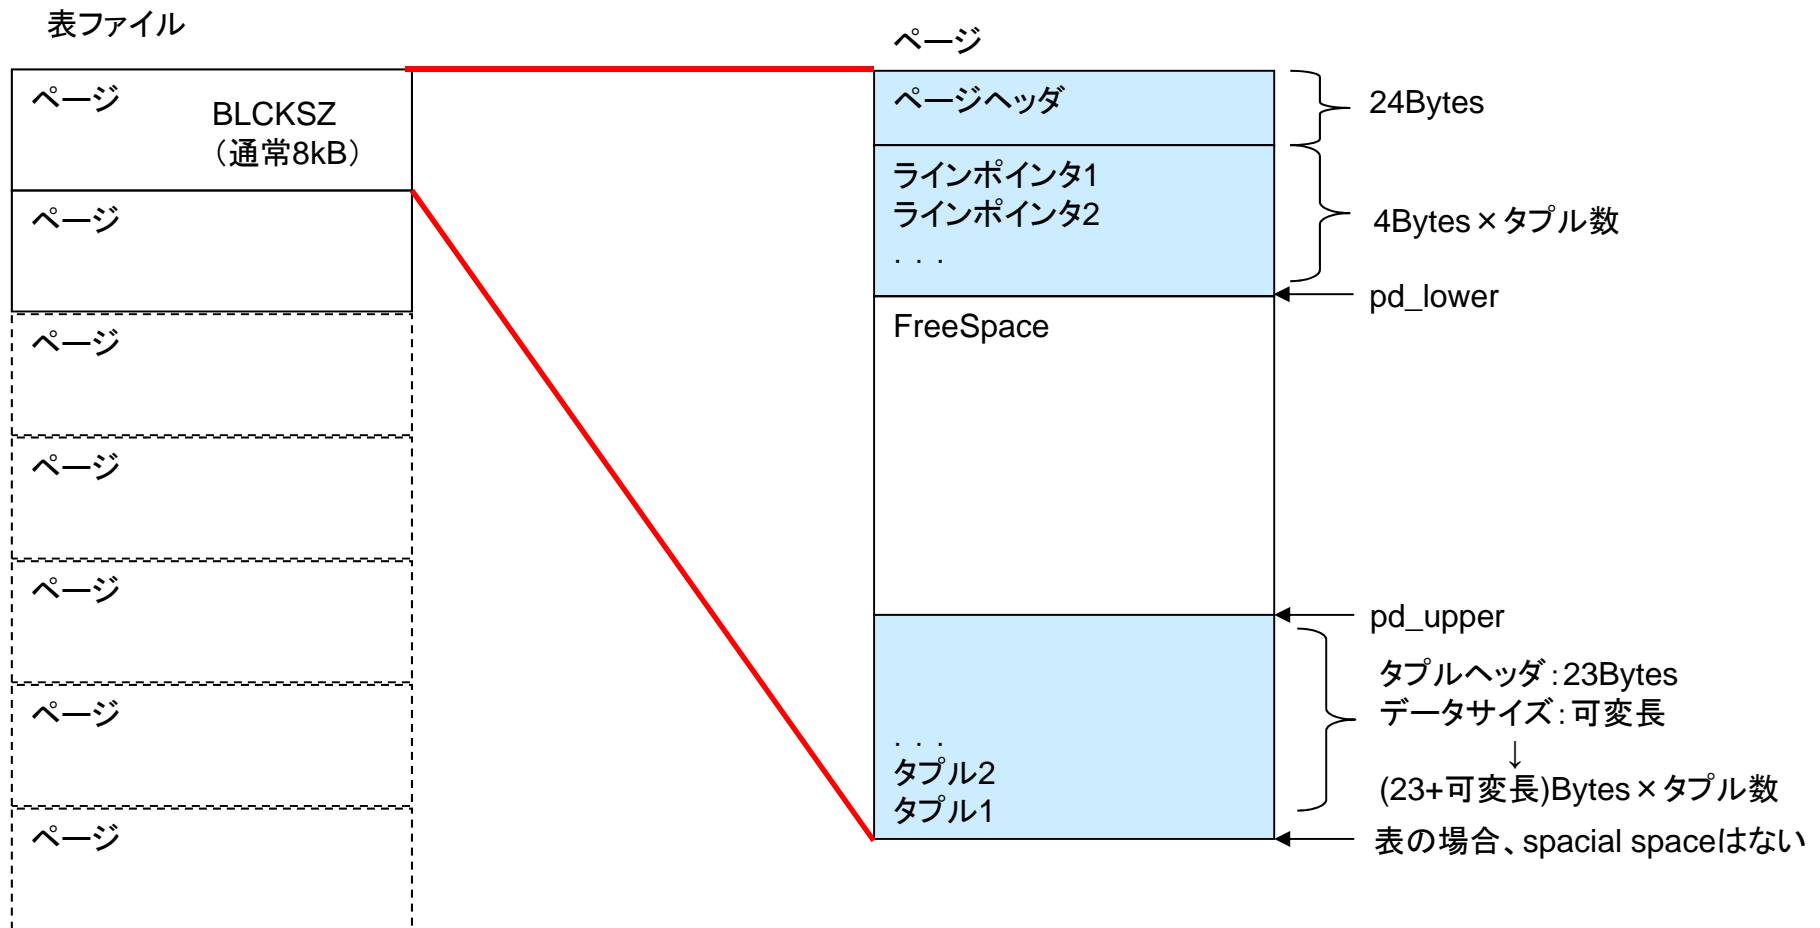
表ファイル

ページ
BLCKSZ
（通常8kB）

ページ

ページ

ページ

ページ

ページ

ページ

ページ

ページヘッダ
24Bytes

ラインポインタ1
ラインポインタ2
. . .
4Bytes×タプル数

pd_lower

FreeSpace

pd_upper

. . .
タプル2
タプル1

タプルヘッダ:23Bytes
データサイズ:可変長
↓
(23+可変長)Bytes×タプル数

表の場合、spacial spaceはない